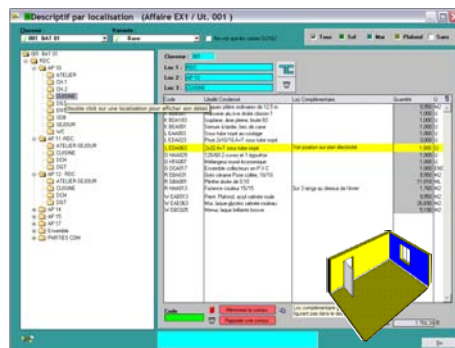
Descriptif par localisation (Affaire EX1 / Ut. 001)

Classeur
001 BAT 01
Variante
Base

Tous  Sol  Mur  Plafond  Sans

001 BAT 01
RDC
AP 10
ATELIER
CH 1
CH 2
CUISINE
DEG
DGT
SDB
SEJOUR
WC
AP 11 -RDC
ATELIER-SEJOUR
CUISINE
DGN
DGT
AP 12 - RDC
ATELIER-SEJOUR
CUISINE
DGN
DGT
AP 14
AP 15
AP 17
Ensemble
PARTIES COM

Double click sur une localisation pour afficher son détail

Classeur : 001
Loc 1 : RDC
Loc 2 : AP 10
Loc 3 : CUISINE

| Code | Libellé Condensé | Loc Complémentaire | Quantité | U |
|---|---|---|---|---|
| | Enduit plâtre ordinaire de 12.5 m | | 1,000 | m² |
| | Plafonds en plus doubles cloison F | | 1,000 | m² |
| B BDA103 | Isoplâtre, plan plaque, boule 80 | | 1,000 | m² |
| B BDA901 | Semoir à bride, lies de carre | | 1,000 | m |
| E EAA003 | Trous tube rayé au coulage | | 1,000 | u |
| E EDA025 | Prise 2x10/16 A+T sous tube rayé | | 1,000 | u |
| E EDA082 | Dx32 A+T sous tube rayé | Voir position sur plan électricité | 1,000 | u |
| D HAA029 | T25/60 2 cones et 1 égouttoir | | 1,000 | u |
| D HBA007 | Mélangeur mural économique | | 1,000 | u |
| D DGA017 | Ensemble collecteurs en PVC | | 1,000 | u |
| R EBA001 | Sols céramique Pose collée, 15/15 | | 1,000 | m² |
| R RBA001 | Plinthe droite de 0,10 | | 1,000 | m |
| R RAA013 | Faïence couleur 15/15 | Sur 3 rangs au dessus de l'évier | 1,760 | m² |
| V EAB013 | Peint. Plafond, acryl satinée mate | | 8,000 | m² |
| V EAE063 | Rev. lessivable plus satinée couleur | | 26,690 | m² |
| V EBC025 | Mimuz laque brillante boiserie | | 5,130 | m² |

Code
Mémoriser le curseur
Repointer son curseur
Les complémentaires figurent pas dans le
1 750,30